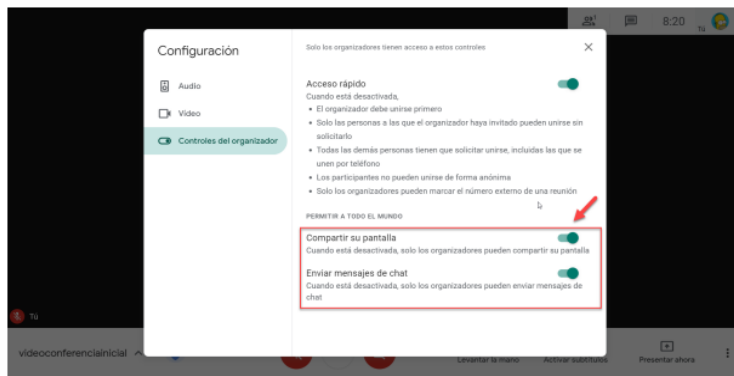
8:20

Tú

Configuración

Audio

Video

Controles del organizador

Solo los organizadores tienen acceso a estos controles

Acceso rápido

Cuando está desactivada,

• El organizador debe unirse primero

• Solo las personas a las que el organizador haya invitado pueden unirse sin solicitarlo

• Todas las demás personas tienen que solicitar unirse, incluidas las que se unen por teléfono

• Los participantes no pueden unirse de forma anónima

• Solo los organizadores pueden marcar el número externo de una reunión

PERMITIR A TODO EL MUNDO

Compartir su pantalla

Cuando está desactivada, solo los organizadores pueden compartir su pantalla

Enviar mensajes de chat

Cuando está desactivada, solo los organizadores pueden enviar mensajes de chat

Tú

videoconferenciainicial

Levantar la mano

Activar subtítulos

Presentar ahora